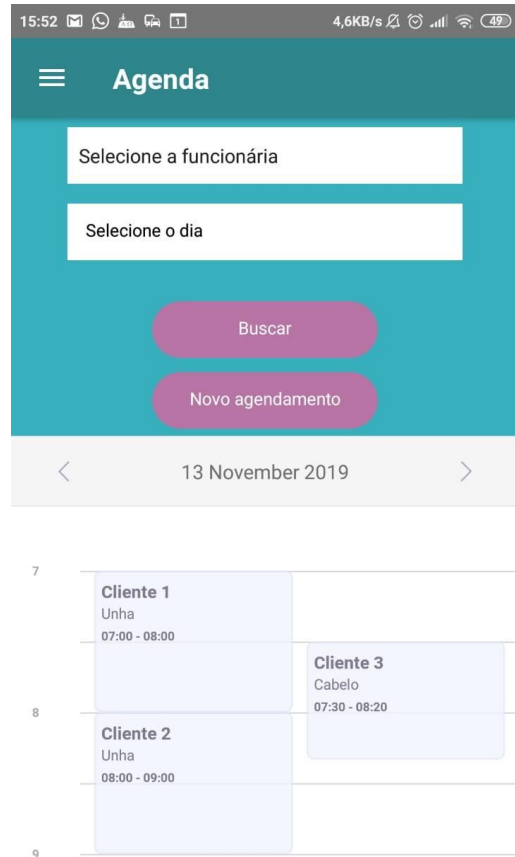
15:52 4,6KB/s 49

Agenda

Selecione a funcionária

Selecione o dia

Buscar

Novo agendamento

13 November 2019

7

Cliente 1
Unha
07:00 - 08:00

Cliente 3
Cabelo
07:30 - 08:20

8

Cliente 2
Unha
08:00 - 09:00

9